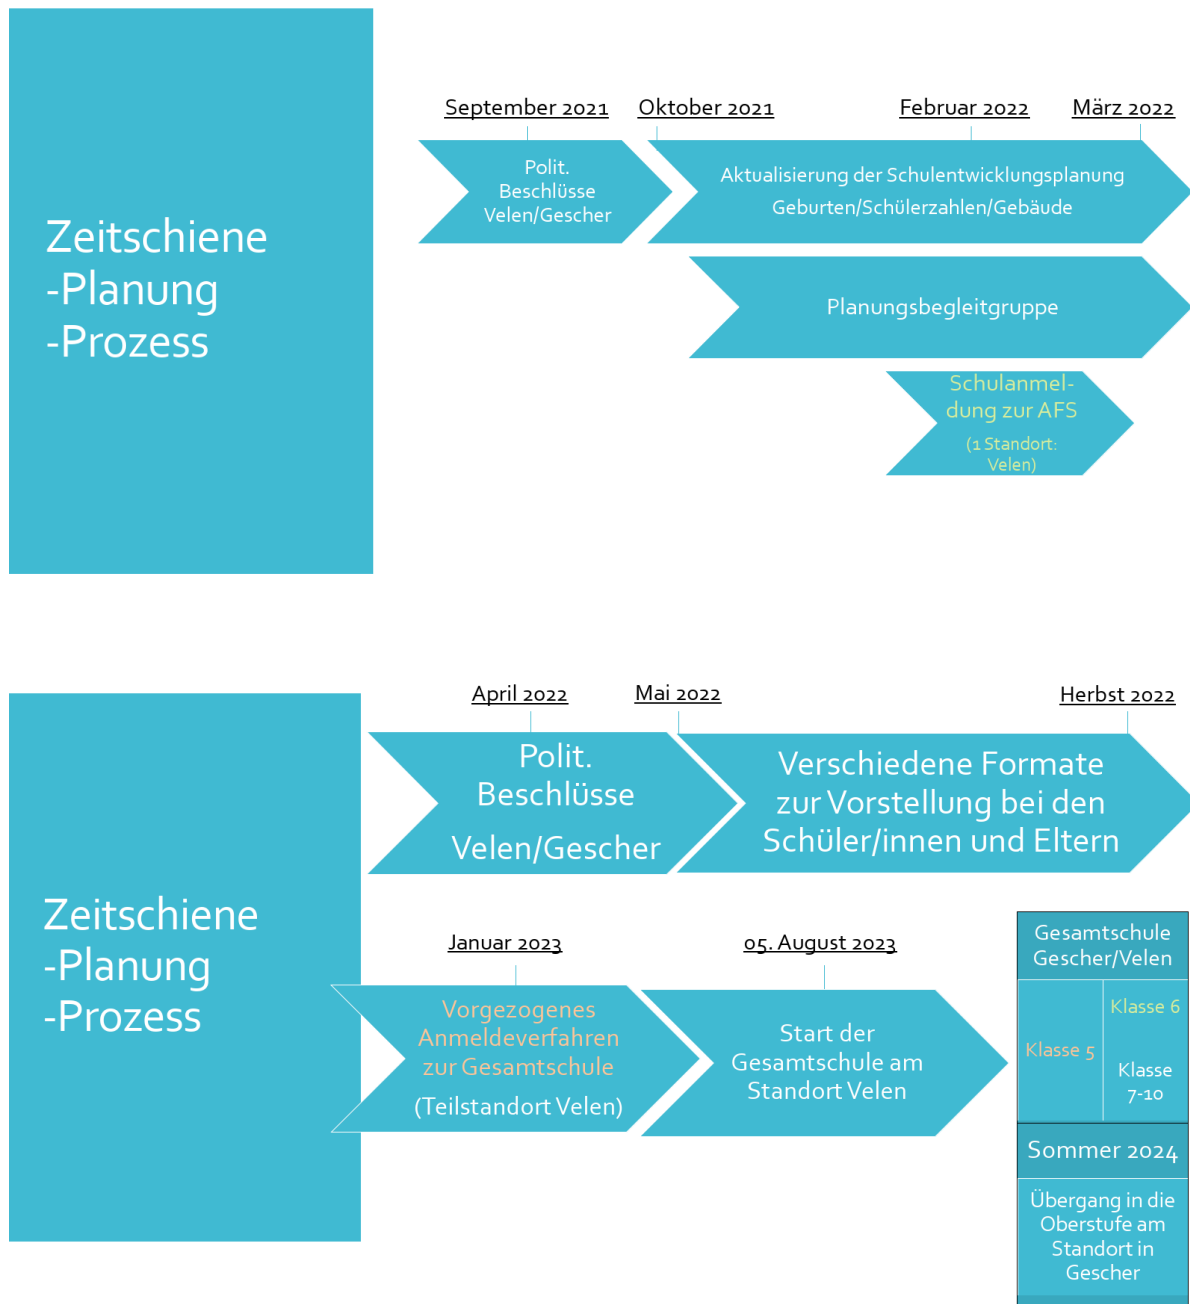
Zeitschiene
-Planung
-Prozess

September 2021

Oktober 2021

Februar 2022

März 2022

Polit. Beschlüsse Velen/Gescher

Aktualisierung der Schulentwicklungsplanung
Geburten/Schülerzahlen/Gebäude

Planungsbegleitgruppe

Schulanmeldung zur AFS
(1 Standort: Velen)

Zeitschiene
-Planung
-Prozess

April 2022

Mai 2022

Herbst 2022

Polit. Beschlüsse
Velen/Gescher

Verschiedene Formate zur Vorstellung bei den Schüler/innen und Eltern

Januar 2023

05. August 2023

Vorgezogenes Anmeldeverfahren zur Gesamtschule
(Teilstandort Velen)

Start der Gesamtschule am Standort Velen

Gesamtschule Gescher/Velen

Klasse 5

Klasse 6

Klasse 7-10

Sommer 2024

Übergang in die Oberstufe am Standort in Gescher